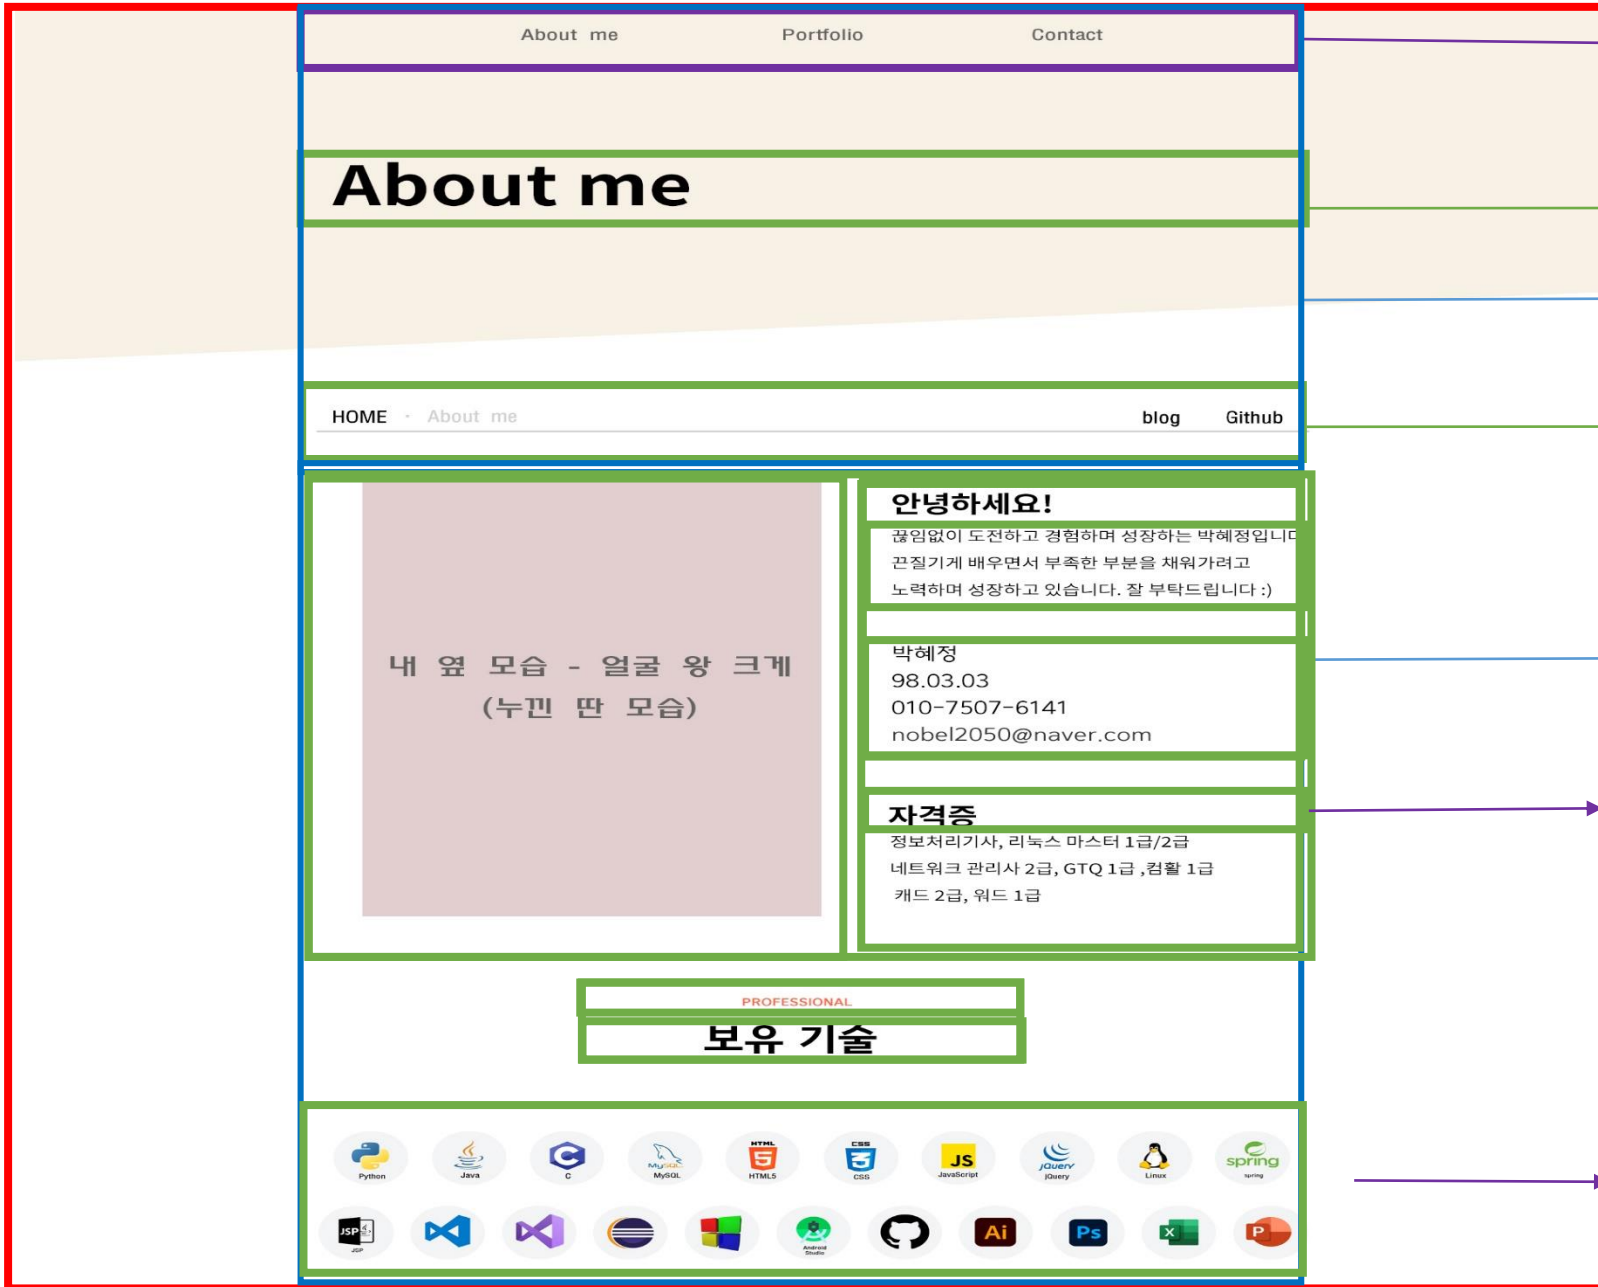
About me Portfolio Contact

About me

HOME · About me blog Github

내 옆 모습 - 얼굴 왕 크게
(누끼 딴 모습)

안녕하세요!

끊임없이 도전하고 경험하며 성장하는 박혜정입니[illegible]
끈질기게 배우면서 부족한 부분을 채워가려고
노력하며 성장하고 있습니다. 잘 부탁드립니다 :)

박혜정
98.03.03
010-7507-6141
nobel2050@naver.com

자격증

정보처리기사, 리눅스 마스터 1급/2급
네트워크 관리사 2급, GTQ 1급 ,컴활 1급
캐드 2급, 워드 1급

PROFESSIONAL

보유 기술

Python Java C MySQL HTML5 CSS JavaScript jQuery Linux spring

JSP Android Studio Ai Ps